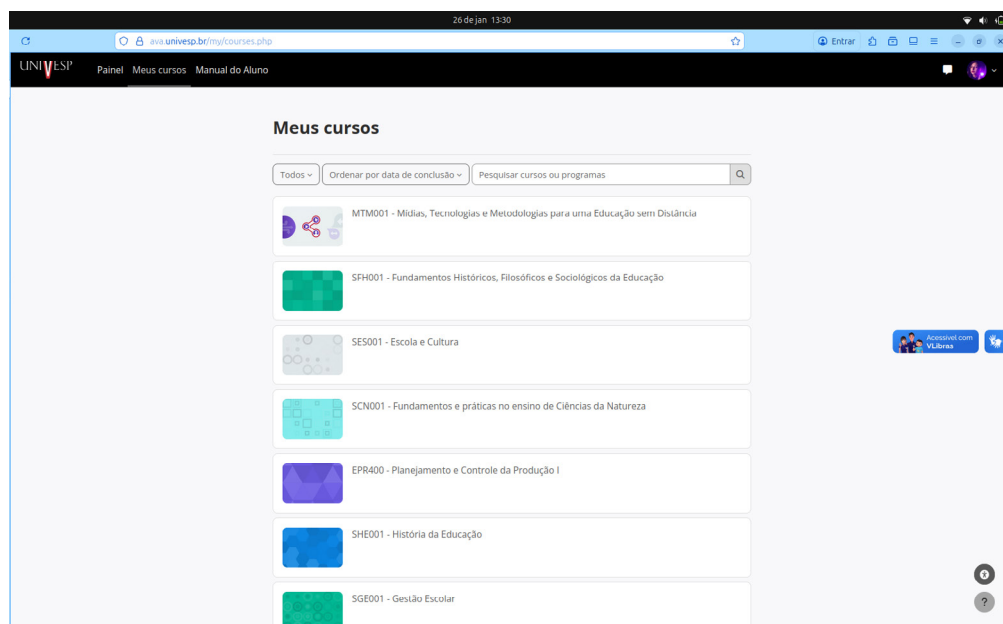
26 de jan 13:30

ava.univesp.br/my/courses.php

Entrar

UNIVESP

Painel Meus cursos Manual do Aluno

Meus cursos

Todos

Ordenar por data de conclusão

Pesquisar cursos ou programas

MTM001 - Mídias, Tecnologias e Metodologias para uma Educação sem Distância

SFH001 - Fundamentos Históricos, Filosóficos e Sociológicos da Educação

SES001 - Escola e Cultura

SCN001 - Fundamentos e práticas no ensino de Ciências da Natureza

EPR400 - Planejamento e Controle da Produção I

SHE001 - História da Educação

SGE001 - Gestão Escolar

Acessível.com
VLibras

?